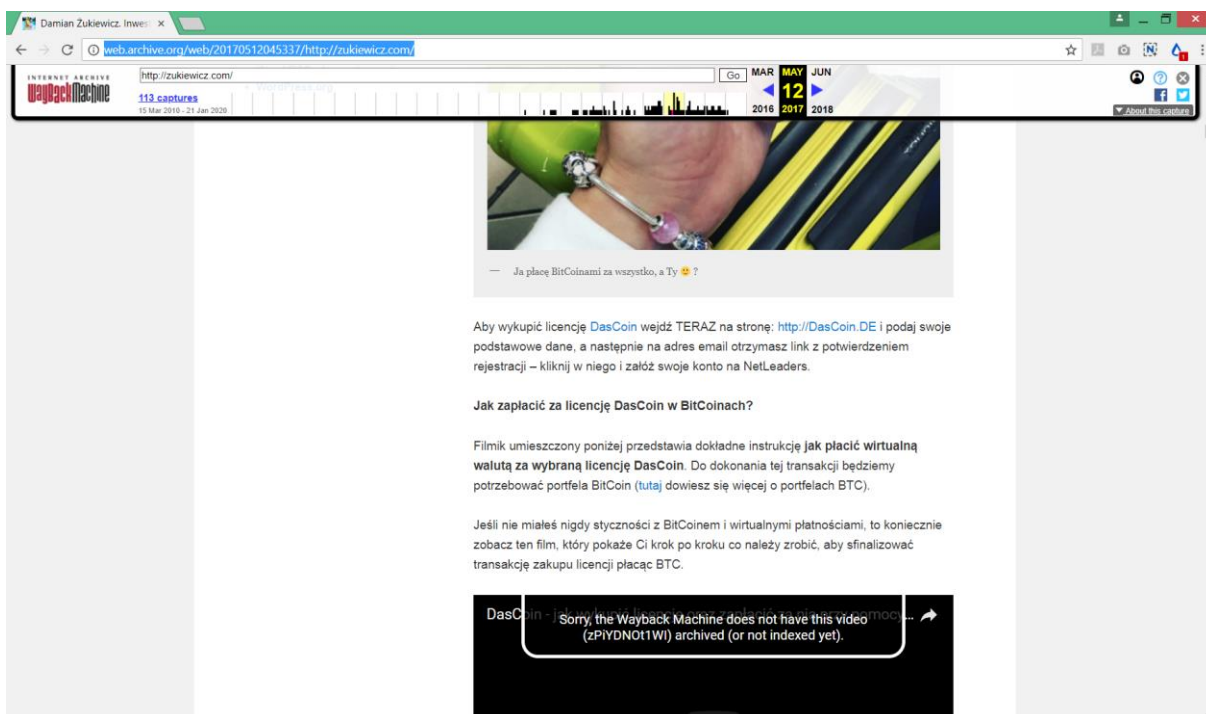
Damian Żukiewicz. Inwes ×

web.archive.org/web/20170512045337/http://zukiewicz.com/

INTERNET ARCHIVE
WaybackMachine

http://zukiewicz.com/

Go

113 captures
15 Mar 2010 - 21 Jan 2020

MAR MAY JUN
12
2016 2017 2018

About this capture

— Ja płacę BitCoinami za wszystko, a Ty 🙂 ?

Aby wykupić licencję DasCoin wejdź TERAZ na stronę: http://DasCoin.DE i podaj swoje podstawowe dane, a następnie na adres email otrzymasz link z potwierdzeniem rejestracji – kliknij w niego i załóż swoje konto na NetLeaders.

Jak zapłacić za licencję DasCoin w BitCoinach?

Filmik umieszczony poniżej przedstawia dokładne instrukcję jak płacić wirtualną walutą za wybraną licencję DasCoin. Do dokonania tej transakcji będziemy potrzebować portfela BitCoin (tutaj dowiesz się więcej o portfelach BTC).

Jeśli nie miałeś nigdy styczności z BitCoinem i wirtualnymi płatnościami, to koniecznie zobacz ten film, który pokaże Ci krok po kroku co należy zrobić, aby sfinalizować transakcję zakupu licencji płacąc BTC.

DasC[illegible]

Sorry, the Wayback Machine does not have this video (zPiYDNOt1WI) archived (or not indexed yet).